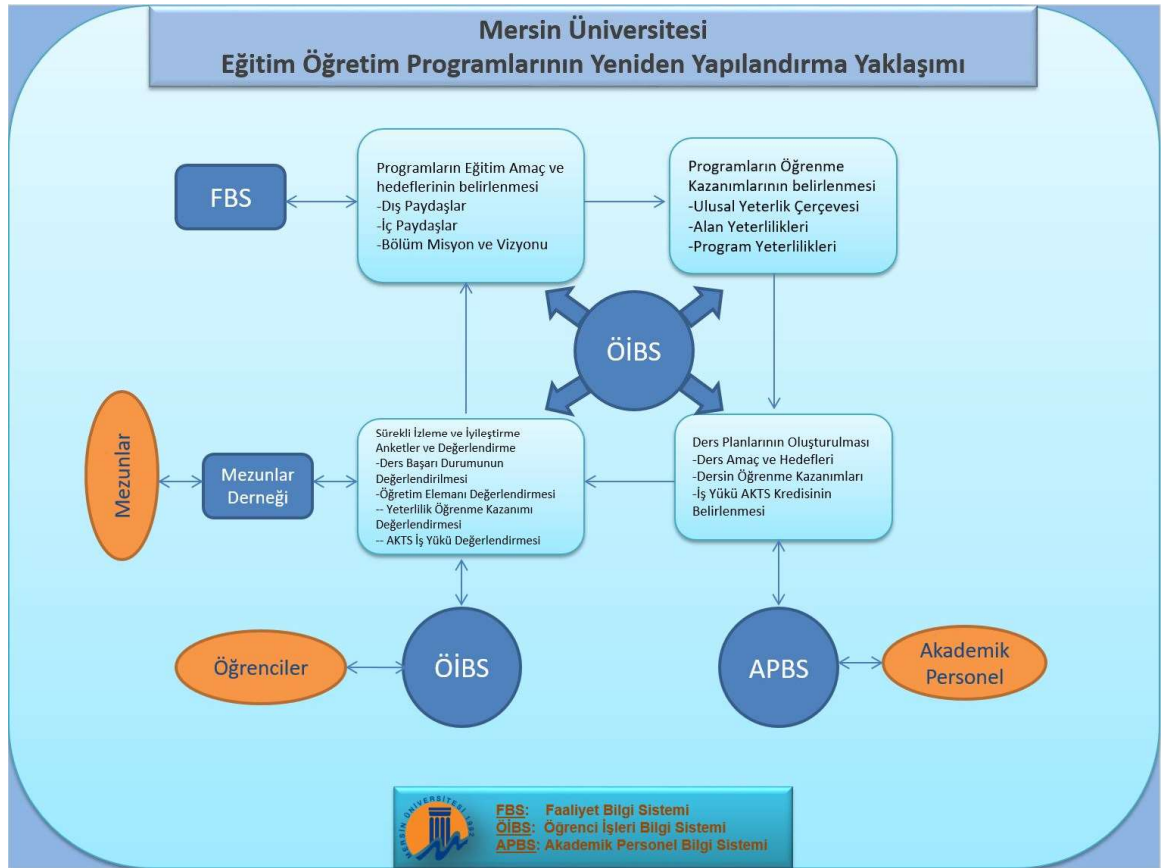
Mersin Üniversitesi
Eğitim Öğretim Programlarının Yeniden Yapılandırma Yaklaşımı

FBS

Programların Eğitim Amaç ve hedeflerinin belirlenmesi
-Dış Paydaşlar
-İç Paydaşlar
-Bölüm Misyon ve Vizyonu

Programların Öğrenme Kazanımlarının belirlenmesi
-Ulusal Yeterlik Çerçevesi
-Alan Yeterlilikleri
-Program Yeterlilikleri

ÖİBS

Mezunlar

Mezunlar Derneği

Sürekli İzleme ve İyileştirme
Anketler ve Değerlendirme
-Ders Başarı Durumunun Değerlendirilmesi
-Öğretim Elemanı Değerlendirmesi
-- Yeterlilik Öğrenme Kazanımı Değerlendirmesi
-- AKTS İş Yükü Değerlendirmesi

Ders Planlarının Oluşturulması
-Ders Amaç ve Hedefleri
-Dersin Öğrenme Kazanımları
-İş Yükü AKTS Kredisinin Belirlenmesi

Öğrenciler

ÖİBS

APBS

Akademik Personel

MERSİN ÜNİVERSİTESİ 1992

FBS: Faaliyet Bilgi Sistemi
ÖİBS: Öğrenci İşleri Bilgi Sistemi
APBS: Akademik Personel Bilgi Sistemi